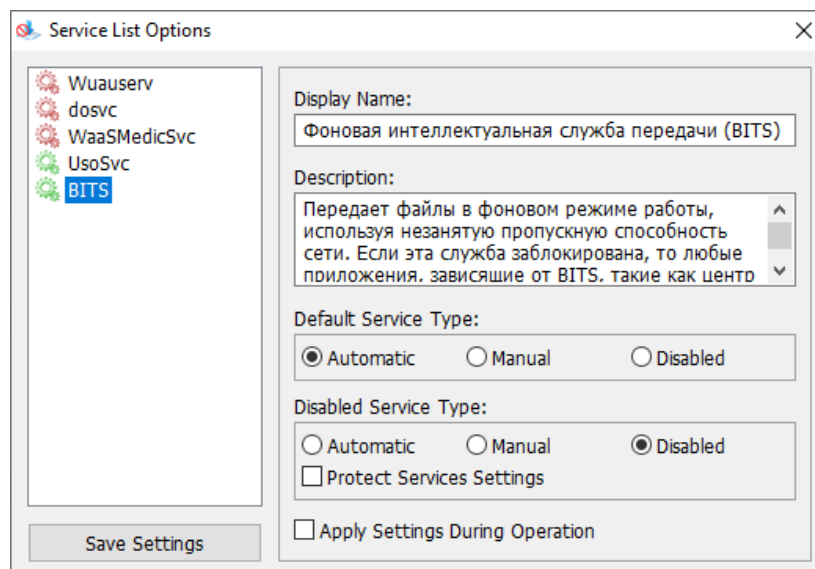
Service List Options

Wuauserv
dosvc
WaaSMedicSvc
UsoSvc
BITS

Save Settings

Display Name:
Фоновая интеллектуальная служба передачи (BITS)

Description:
Передает файлы в фоновом режиме работы, используя незанятую пропускную способность сети. Если эта служба заблокирована, то любые приложения, зависящие от BITS, такие как центр

Default Service Type:
Automatic Manual Disabled

Disabled Service Type:
Automatic Manual Disabled
Protect Services Settings

Apply Settings During Operation